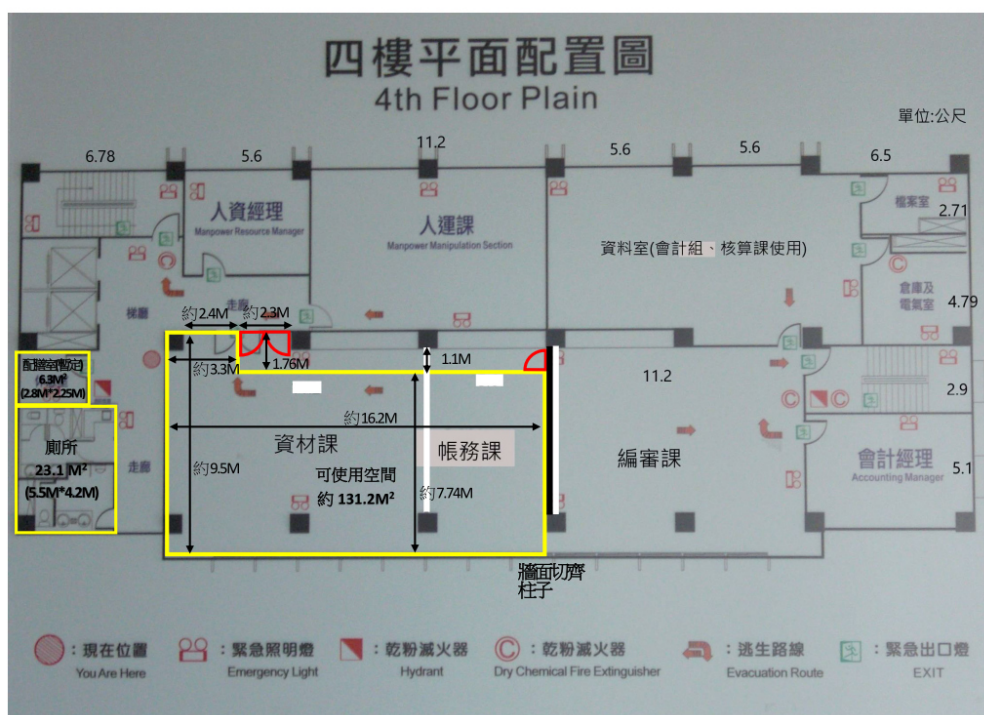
四樓平面配置圖
4th Floor Plain

單位:公尺

6.78
5.6
11.2
5.6
5.6
6.5

人資經理
Manpower Resource Manager

人運課
Manpower Manipulation Section

資料室(會計組、核算課使用)

檔案室
2.71

倉庫及
電氣室
4.79

樓梯

走廊

約2.4M
約2.3M
約3.3M
1.76M
1.1M

配膳室(暫定)
(6.3M²
(2.8M*2.25M)

11.2

2.9

廁所
23.1 M²
(5.5M*4.2M)

走廊

約16.2M
資材課
帳務課
約9.5M
可使用空間
約 131.2M²
約7.74M

編審課

會計經理
Accounting Manager
5.1

牆面切齊
柱子

：現在位置
You Are Here
：緊急照明燈
Emergency Light
：乾粉滅火器
Hydrant
：乾粉滅火器
Dry Chemical Fire Extinguisher
：逃生路線
Evacuation Route
：緊急出口燈
EXIT